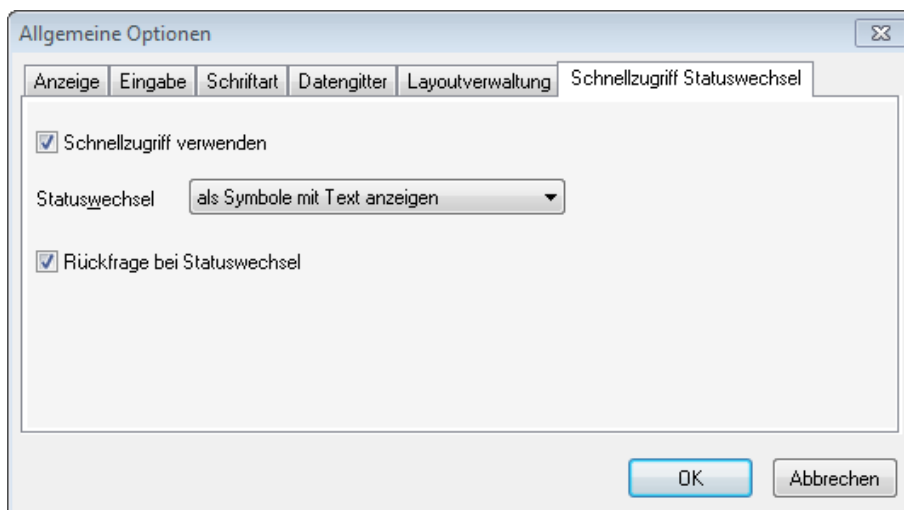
Allgemeine Optionen

Anzeige | Eingabe | Schriftart | Datengitter | Layoutverwaltung | Schnellzugriff Statuswechsel

Schnellzugriff verwenden

Statuswechsel als Symbole mit Text anzeigen

Rückfrage bei Statuswechsel

OK Abbrechen